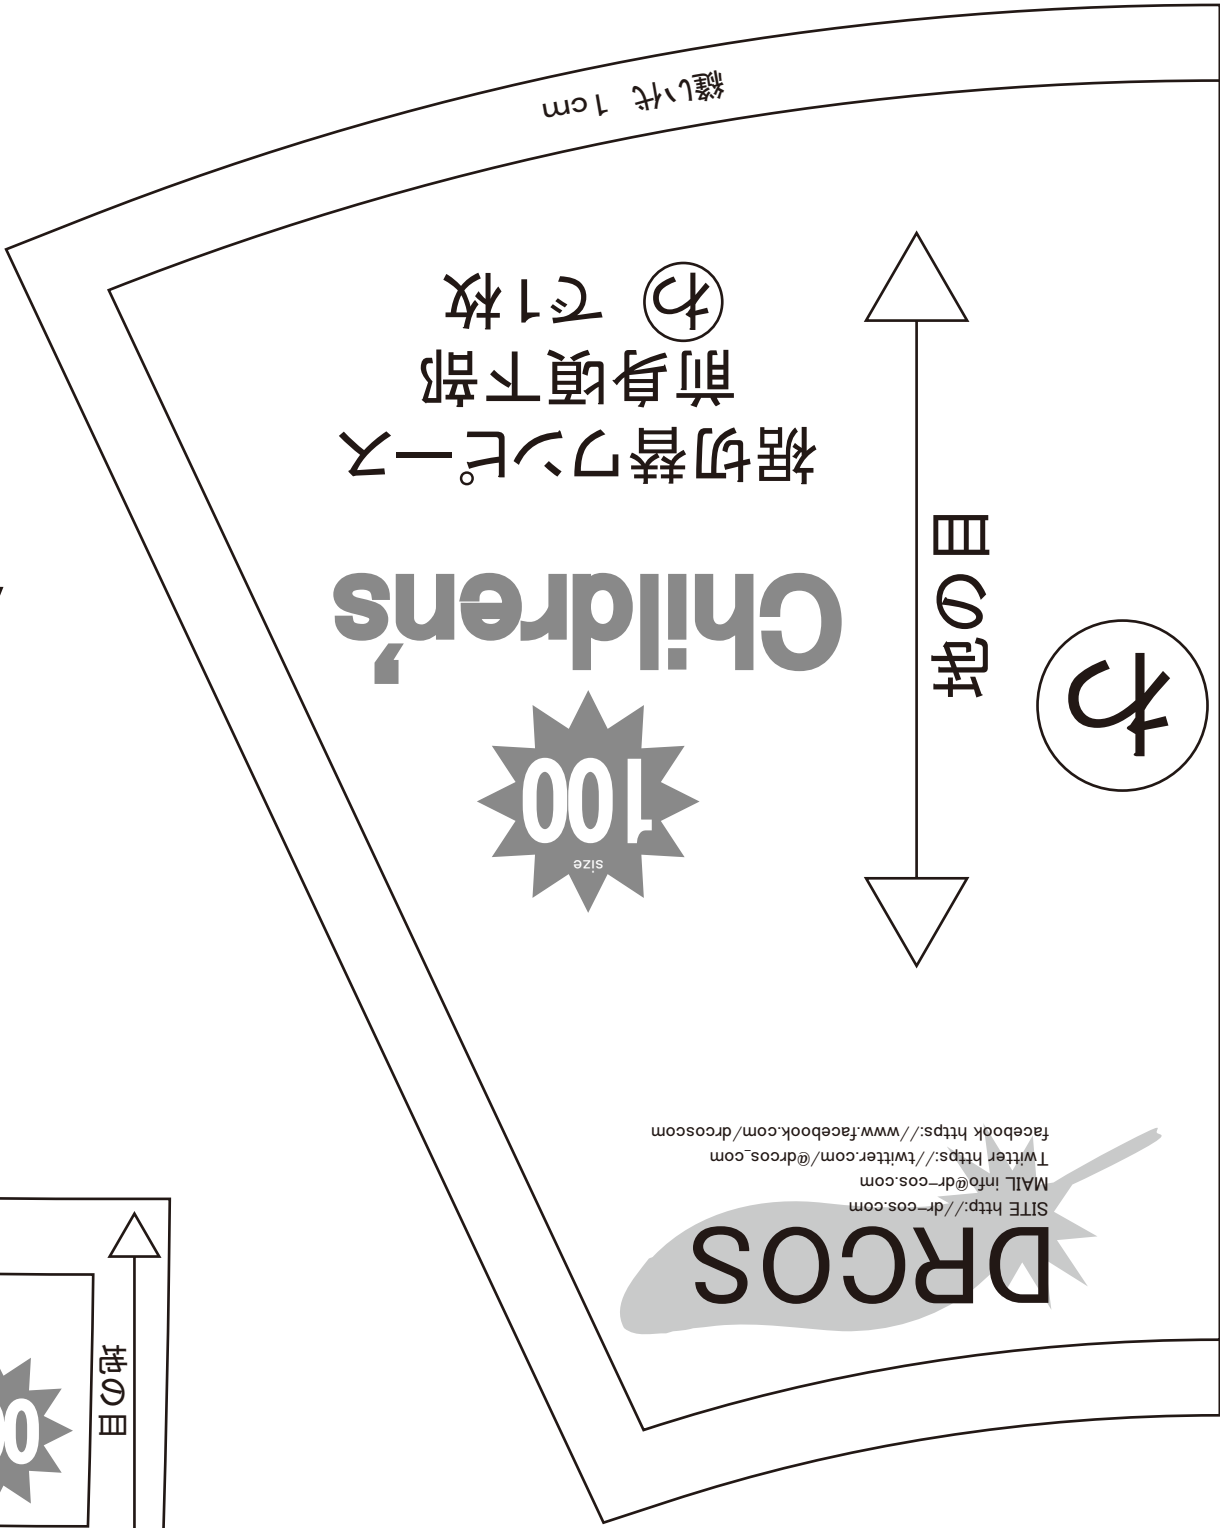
縫い代 1cm

裾切替ワンピース
前身頃下部
わ で1枚

Children's

100
size

地の目

わ

DRCOS
SITE http://dr-cos.com
MAIL info@dr-cos.com
Twitter https://twitter.com/@drcos_com
facebook https://www.facebook.com/drcoscom

地の目